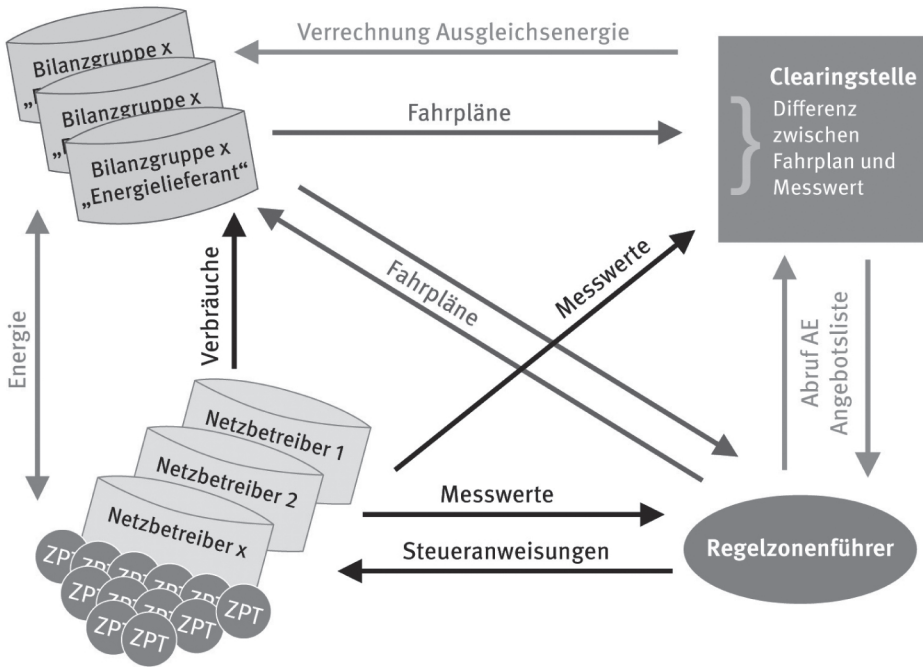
Bilanzgruppe x „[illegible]

Bilanzgruppe x „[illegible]

Bilanzgruppe x „Energielieferant“

Verrechnung Ausgleichsenergie

Fahrpläne

Clearingstelle

Differenz zwischen Fahrplan und Messwert

Energie

Verbräuche

Fahrpläne

Messwerte

Abruf AE

Angebotsliste

Netzbetreiber 1

Netzbetreiber 2

Netzbetreiber x

Messwerte

Steueranweisungen

Regelzonenführer

ZPT ZPT ZPT ZPT ZPT ZPT ZPT ZPT ZPT ZPT ZPT ZPT ZPT